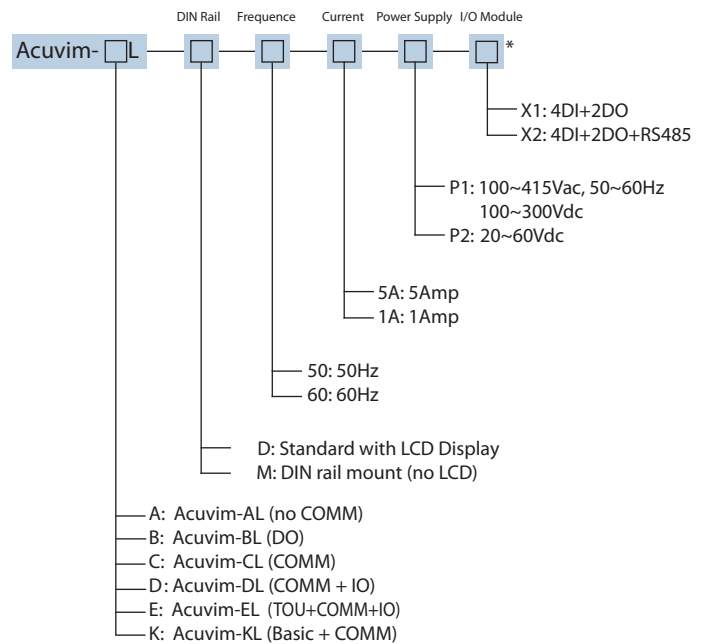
DIN Rail Frequence Current Power Supply I/O Module

Acuvim- □L — □ — □ — □ — □ — □ *

X1: 4DI+2DO
X2: 4DI+2DO+RS485

P1: 100~415Vac, 50~60Hz
100~300Vdc
P2: 20~60Vdc

5A: 5Amp
1A: 1Amp

50: 50Hz
60: 60Hz

D: Standard with LCD Display
M: DIN rail mount (no LCD)

A: Acuvim-AL (no COMM)
B: Acuvim-BL (DO)
C: Acuvim-CL (COMM)
D: Acuvim-DL (COMM + IO)
E: Acuvim-EL (TOU+COMM+IO)
K: Acuvim-KL (Basic + COMM)